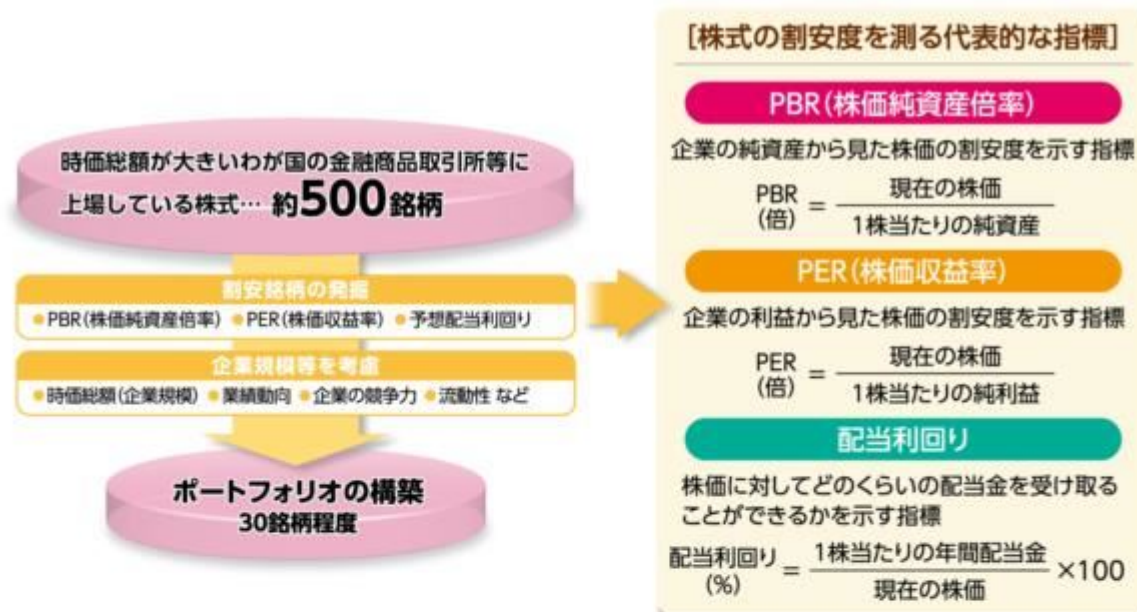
時価総額が大きいわが国の金融商品取引所等に上場している株式… 約500銘柄

割安銘柄の発掘
・PBR(株価純資産倍率) ・PER(株価収益率) ・予想配当利回り

企業規模等を考慮
・時価総額(企業規模) ・業績動向 ・企業の競争力 ・流動性 など

ポートフォリオの構築
30銘柄程度

[株式の割安度を測る代表的な指標]

PBR(株価純資産倍率)

企業の純資産から見た株価の割安度を示す指標

PBR(倍) $= \frac{現在の株価}{1株当たりの純資産}$

PER(株価収益率)

企業の利益から見た株価の割安度を示す指標

PER(倍) $= \frac{現在の株価}{1株当たりの純利益}$

配当利回り

株価に対してどのくらいの配当金を受け取ることができるかを示す指標

配当利回り(%) $= \frac{1株当たりの年間配当金}{現在の株価} \times 100$